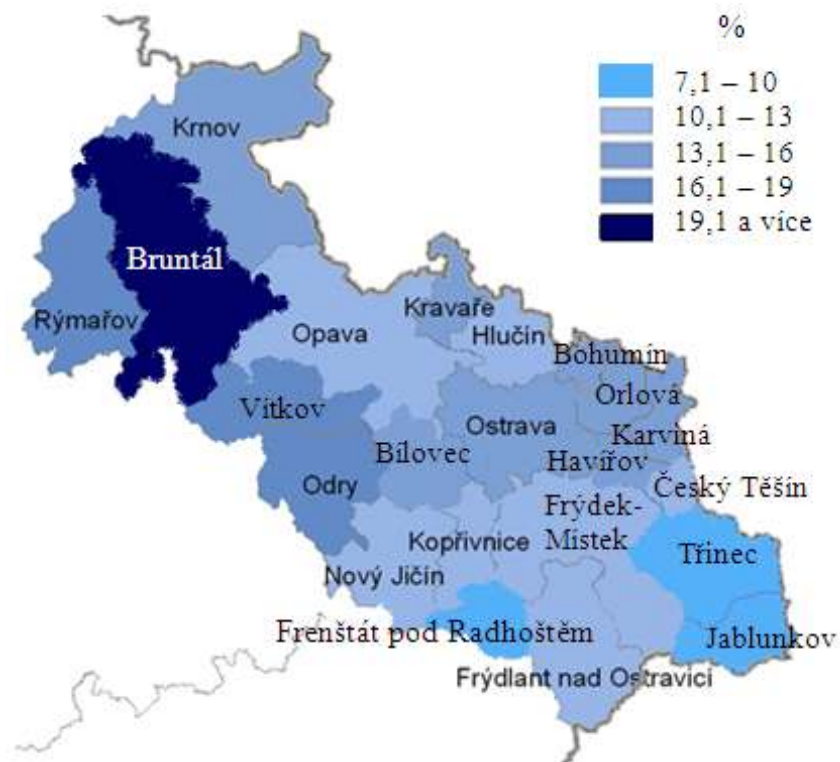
%
7,1 – 10
10,1 – 13
13,1 – 16
16,1 – 19
19,1 a více

Krnov
Bruntál
Rýmařov
Opava
Kravaře
Hlučín
Bohumín
Orlová
Vítkov
Ostrava
Karviná
Bílovec
Havířov
Odry
Český Těšín
Frýdek-Místek
Kopřivnice
Třinec
Nový Jičín
Frenštát pod Radhoštěm
Jablunkov
Frýdlant nad Ostravicí